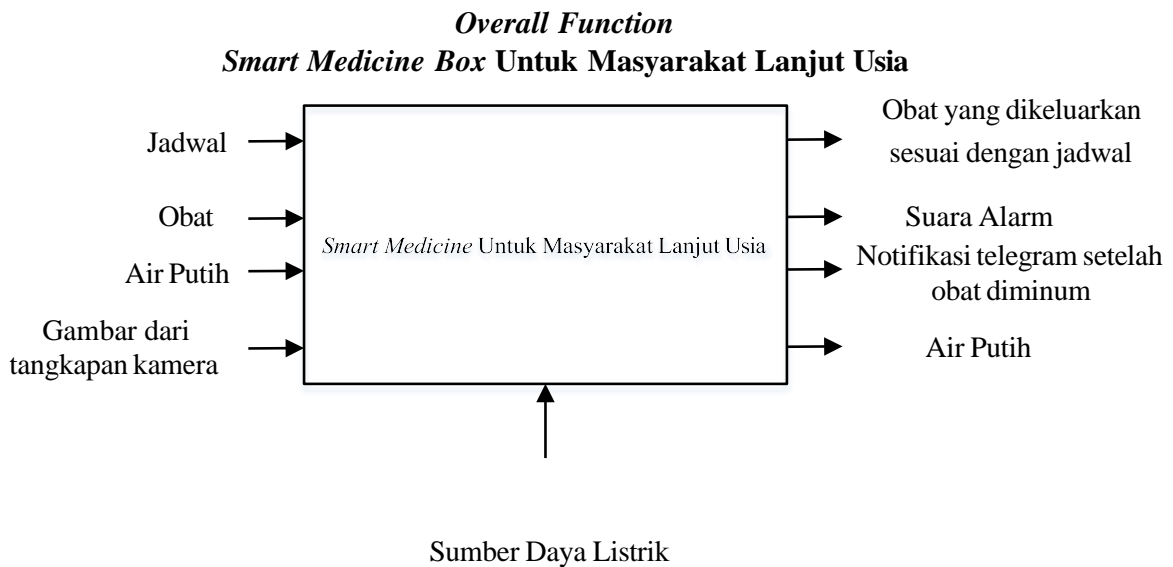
*Overall Function*
*Smart Medicine Box* **Untuk Masyarakat Lanjut Usia**

Jadwal

Obat

Air Putih

Gambar dari tangkapan kamera

*Smart Medicine* Untuk Masyarakat Lanjut Usia

Obat yang dikeluarkan sesuai dengan jadwal

Suara Alarm

Notifikasi telegram setelah obat diminum

Air Putih

Sumber Daya Listrik